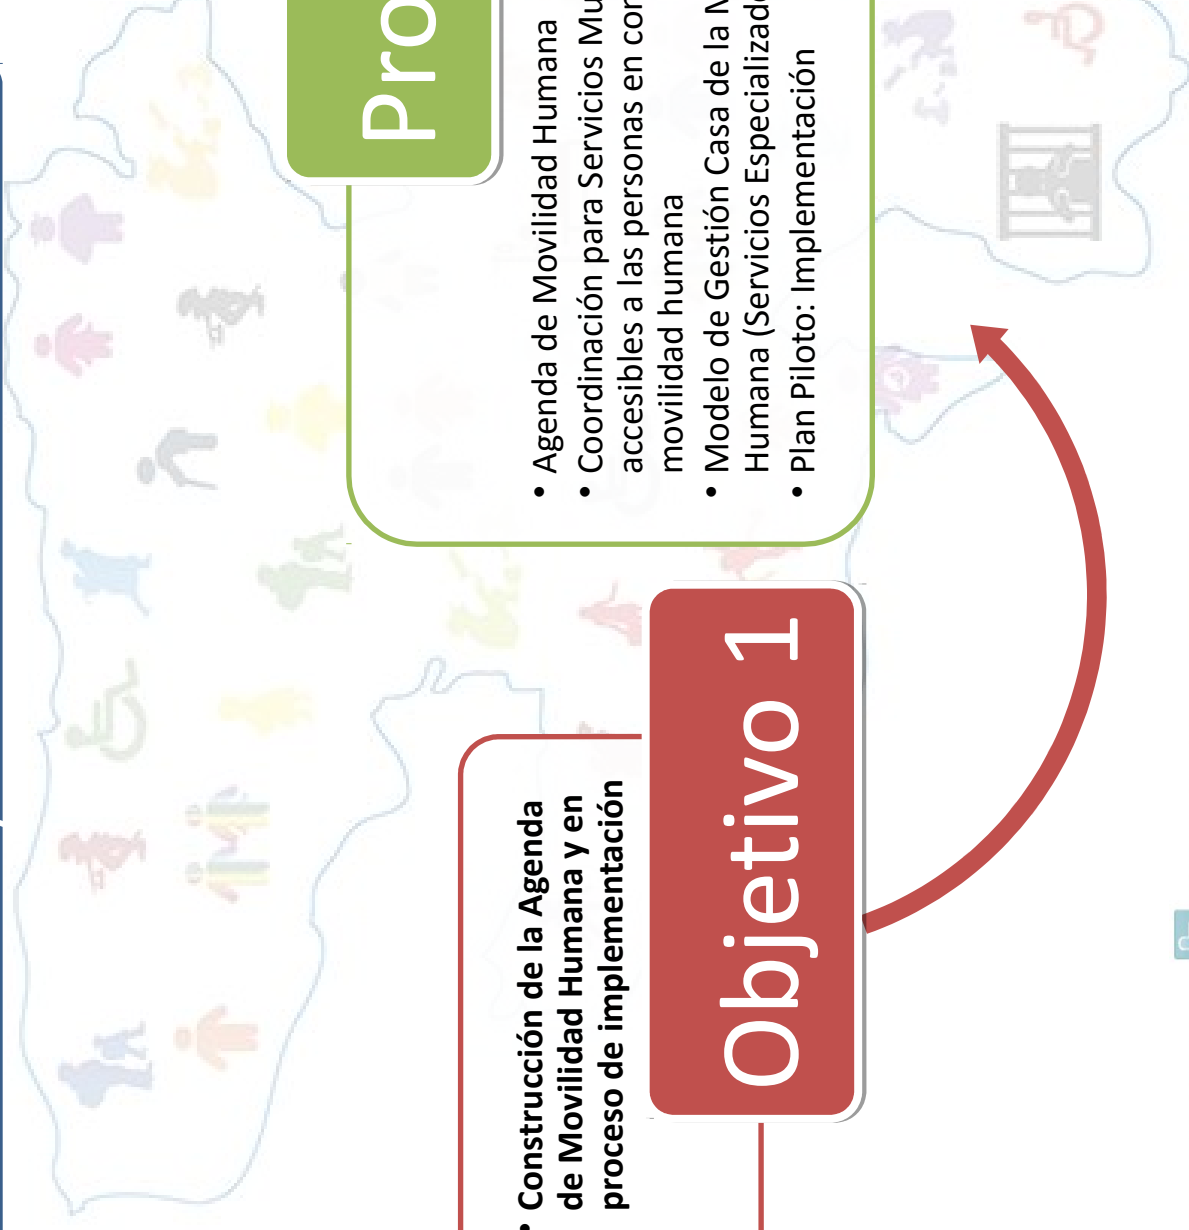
Objetivo 1

• Construcción de la Agenda de Movilidad Humana y en proceso de implementación

Pro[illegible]

• Agenda de Movilidad Humana
• Coordinación para Servicios Mu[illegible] accesibles a las personas en co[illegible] movilidad humana
• Modelo de Gestión Casa de la M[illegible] Humana (Servicios Especializad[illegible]
• Plan Piloto: Implementación